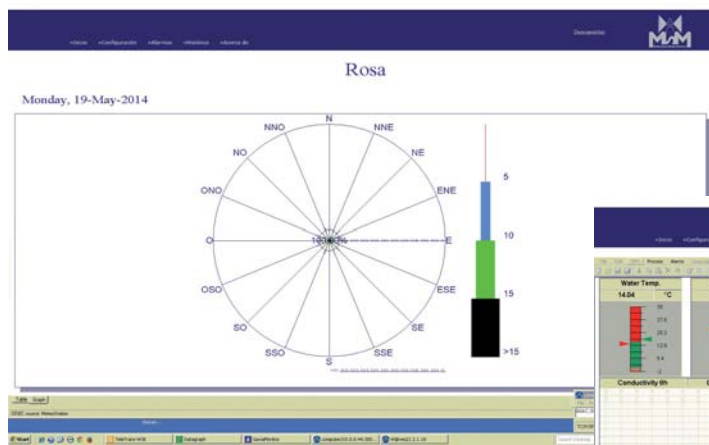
»Inicio »Configuración »Alarmas »Histórico »Acerca de

Desconectar

Rosa

Monday, 19-May-2014

N
NNE
NE
ENE
E
ESE
SE
SSE
S
SSO
SO
OSO
O
ONO
NO
NNO

5
10
15
>15

Table Graph

Water Temp.
14.04 °C

Conductivity 0h

Start